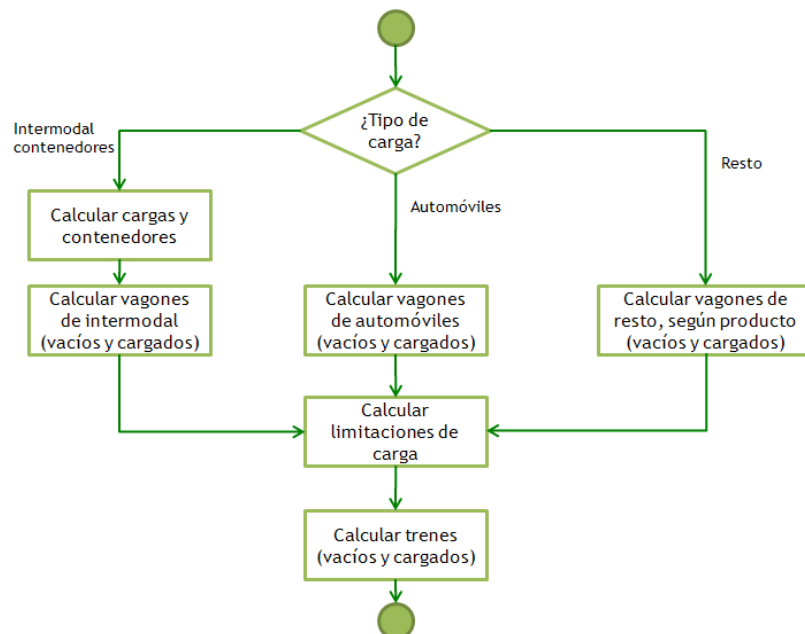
¿Tipo de carga?

Intermodal contenedores

Automóviles

Resto

Calcular cargas y contenedores

Calcular vagones de intermodal (vacíos y cargados)

Calcular vagones de automóviles (vacíos y cargados)

Calcular vagones de resto, según producto (vacíos y cargados)

Calcular limitaciones de carga

Calcular trenes (vacíos y cargados)